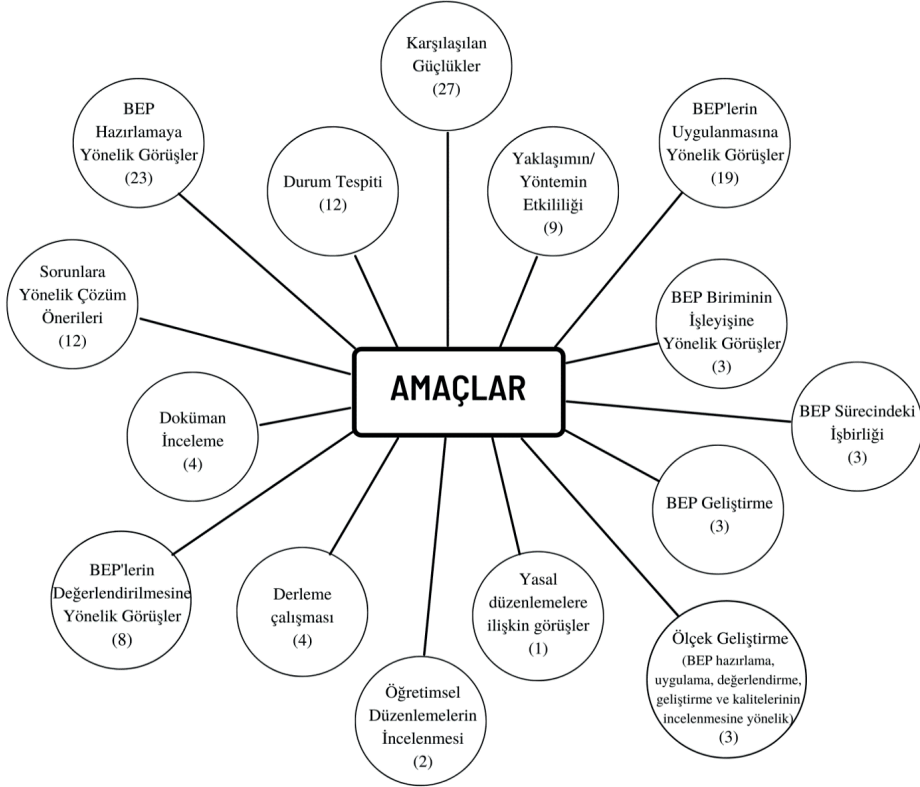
Karşılaşılan Güçlükler (27)

BEP Hazırlamaya Yönelik Görüşler (23)

Durum Tespiti (12)

Yaklaşımın/ Yöntemin Etkililiği (9)

BEP'lerin Uygulanmasına Yönelik Görüşler (19)

Sorunlara Yönelik Çözüm Önerileri (12)

BEP Biriminin İşleyişine Yönelik Görüşler (3)

AMAÇLAR

BEP Sürecindeki İşbirliği (3)

Doküman İnceleme (4)

BEP Geliştirme (3)

BEP'lerin Değerlendirilmesine Yönelik Görüşler (8)

Derleme çalışması (4)

Yasal düzenlemelere ilişkin görüşler (1)

Ölçek Geliştirme (BEP hazırlama, uygulama, değerlendirme, geliştirme ve kalitelerinin incelenmesine yönelik) (3)

Öğretimsel Düzenlemelerin İncelenmesi (2)